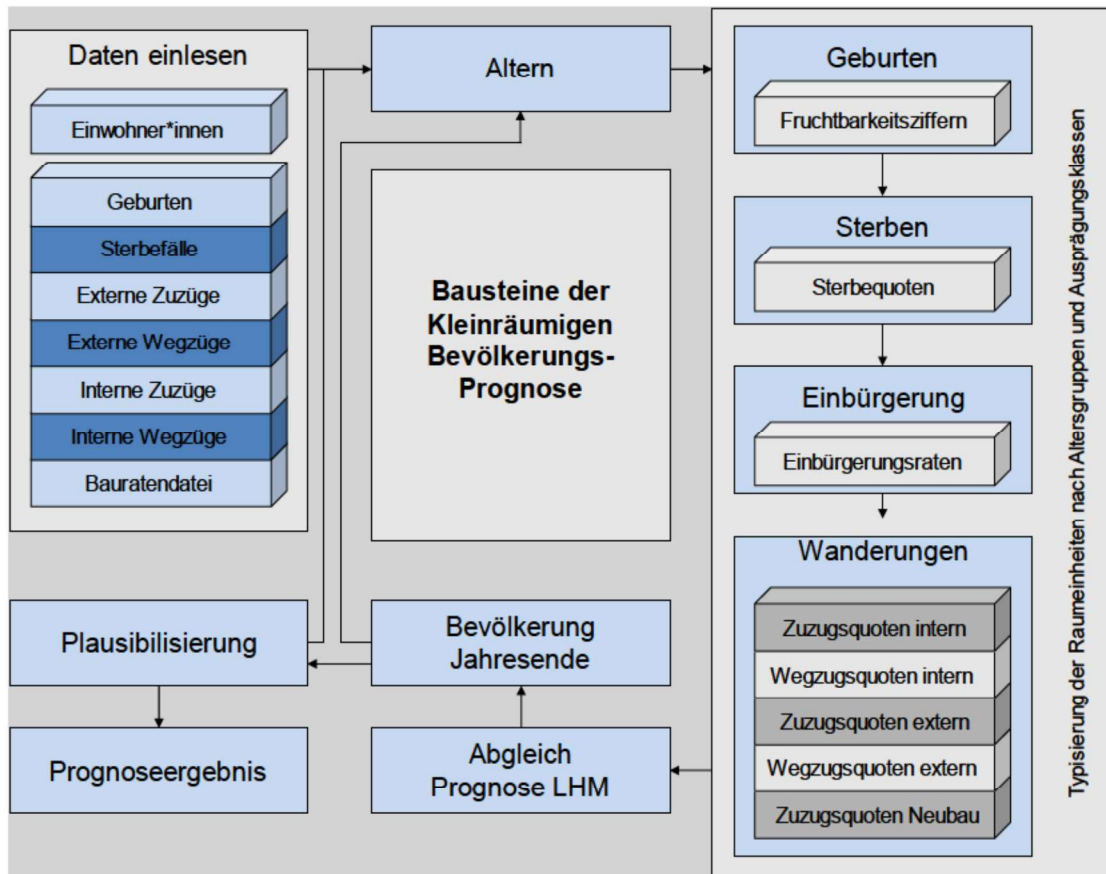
Daten einlesen

Einwohner*innen

Geburten

Sterbefälle

Externe Zuzüge

Externe Wegzüge

Interne Zuzüge

Interne Wegzüge

Bauratendatei

Altern

Bausteine der Kleinräumigen Bevölkerungs-Prognose

Geburten

Fruchtbarkeitsziffern

Sterben

Sterbequoten

Einbürgerung

Einbürgerungsraten

Wanderungen

Zuzugsquoten intern

Wegzugsquoten intern

Zuzugsquoten extern

Wegzugsquoten extern

Zuzugsquoten Neubau

Typisierung der Raumeinheiten nach Altersgruppen und Ausprägungsklassen

Plausibilisierung

Bevölkerung Jahresende

Prognoseergebnis

Abgleich Prognose LHM